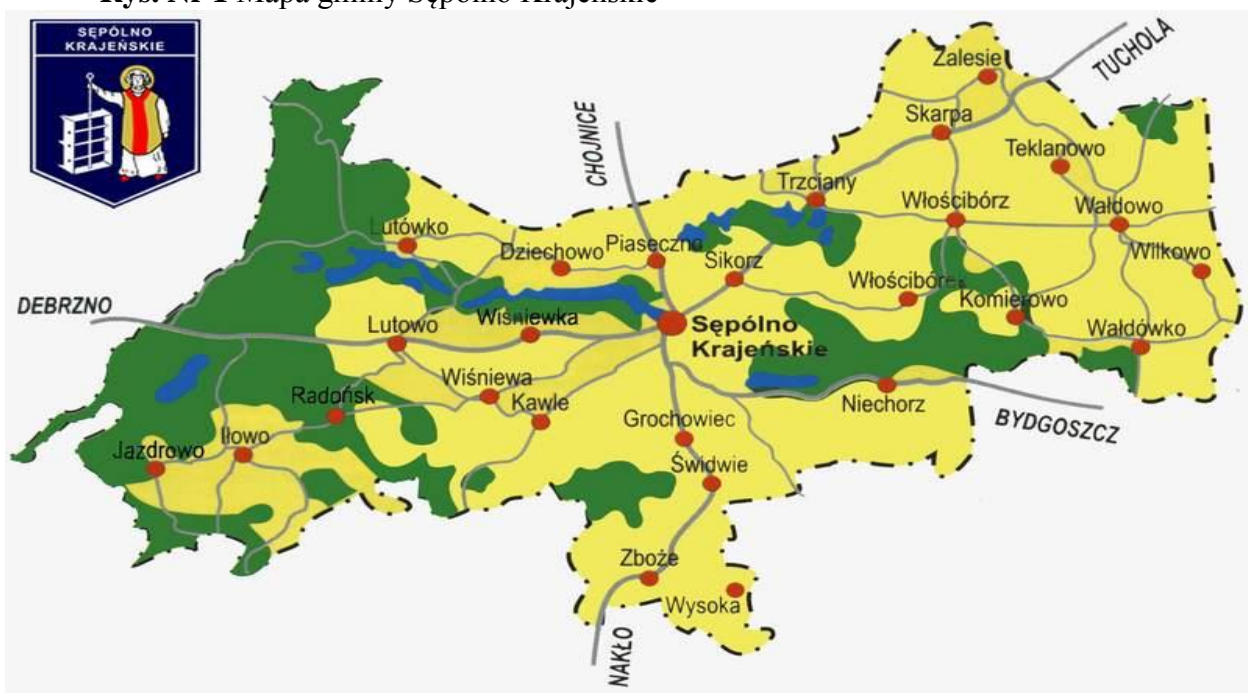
Rys. Nr 1 Mapa gminy Sępólno Krajeńskie

SĘPÓLNO KRAJEŃSKIE

TUCHOLA
Zalesie
Skarpa
Teklanowo
CHOJNICE
Trzciany
Włościbórz
Wałdowo
Lutówko
Dziechowo
Piaseczno
Sikorz
Wilkowo
Włościbórek
DEBRZNO
Komierowo
Lutowo
Wiśniewka
Sępólno Krajeńskie
Wałdówko
Wiśniewa
Radońsk
Kawle
Niechorz
BYDGOSZCZ
Grochowiec
Jazdrowo
Iłowo
Świdwie
Zboże
Wysoka
NAKŁO